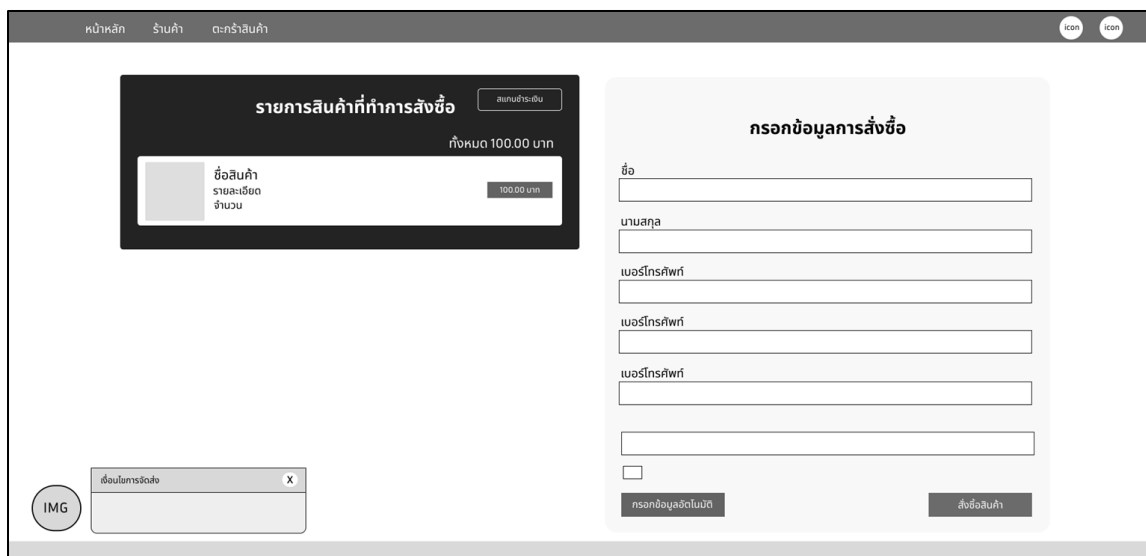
หน้าหลัก ร้านค้า ตะกร้าสินค้า

icon icon

รายการสินค้าที่ทำการสั่งซื้อ

สแกนชำระเงิน

ทั้งหมด 100.00 บาท

ชื่อสินค้า
รายละเอียด
จำนวน

100.00 บาท

กรอกข้อมูลการสั่งซื้อ

ชื่อ

นามสกุล

เบอร์โทรศัพท์

เบอร์โทรศัพท์

เบอร์โทรศัพท์

กรอกข้อมูลอัตโนมัติ

สั่งซื้อสินค้า

IMG

เงื่อนไขการจัดส่ง

X